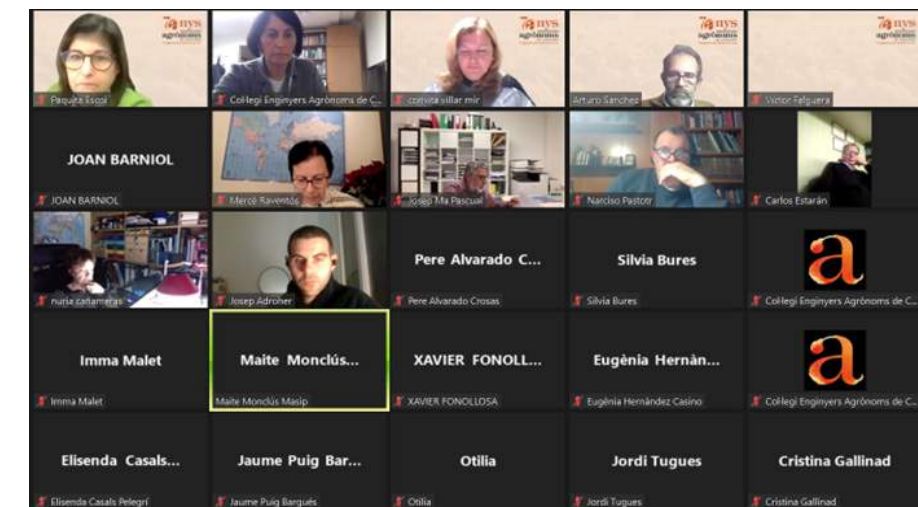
anys agrònoms
Paquita Escoi
Col·legi Enginyers Agrònoms de C...
anys agrònoms
conxita sillar mir
anys agrònoms
Arturo Sanchez
anys agrònoms
Victor Falguera

JOAN BARNIOL
JOAN BARNIOL
Mercè Raventós
Josep Ma Pascual
Narciso Pastotr
Carlos Estarán

nuria cañameras
Josep Adroher
Pere Alvarado C...
Pere Alvarado Crosas
Silvia Bures
Silvia Bures
a
Col·legi Enginyers Agrònoms de C...

Imma Malet
Imma Malet
Maite Monclús...
Maite Monclús Masip
XAVIER FONOLL...
XAVIER FONOLLOSA
Eugènia Hernàn...
Eugènia Hernàndez Casino
a
Col·legi Enginyers Agrònoms de C...

Elisenda Casals...
Elisenda Casals Pelegrí
Jaume Puig Bar...
Jaume Puig Barqués
Otilia
Otilia
Jordi Tugues
Jordi Tugues
Cristina Gallinad
Cristina Gallinad